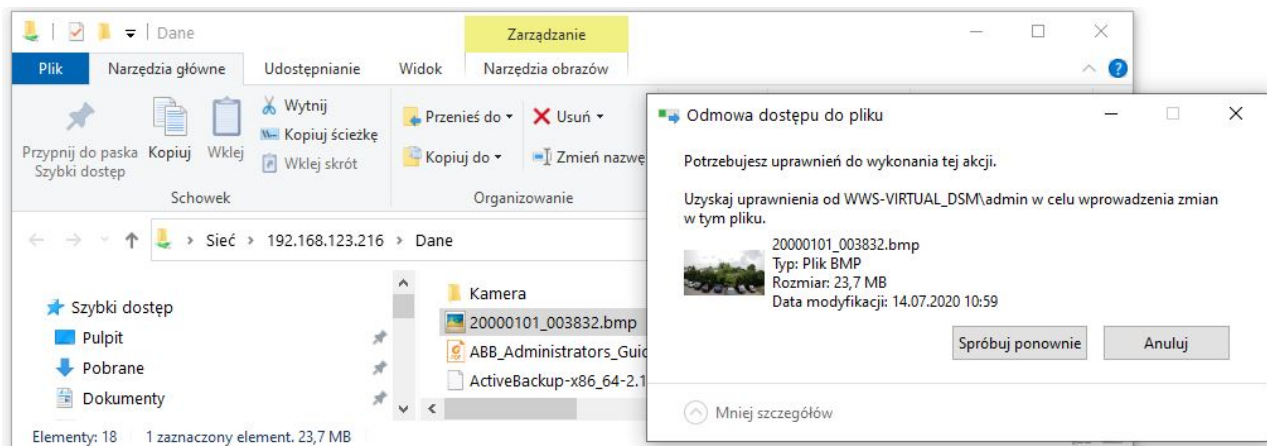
Dane

Zarządzanie

Plik | Narzędzia główne | Udostępnianie | Widok | Narzędzia obrazów

Przypnij do paska Szybki dostęp | Kopiuj | Wklej | Wytnij | Kopiuj ścieżkę | Wklej skrót

Schowek

Przenieś do | Usuń | Kopiuj do | Zmień nazwę

Organizowanie

Sieć > 192.168.123.216 > Dane

Szybki dostęp
Pulpit
Pobrane
Dokumenty

Kamera
20000101_003832.bmp
ABB_Administrators_Guid
ActiveBackup-x86_64-2.1

Elementy: 18 | 1 zaznaczony element. 23,7 MB

Odmowa dostępu do pliku

Potrzebujesz uprawnień do wykonania tej akcji.

Uzyskaj uprawnienia od WWS-VIRTUAL_DSM\admin w celu wprowadzenia zmian w tym pliku.

20000101_003832.bmp
Typ: Plik BMP
Rozmiar: 23,7 MB
Data modyfikacji: 14.07.2020 10:59

Spróbuj ponownie | Anuluj

Mniej szczegółów